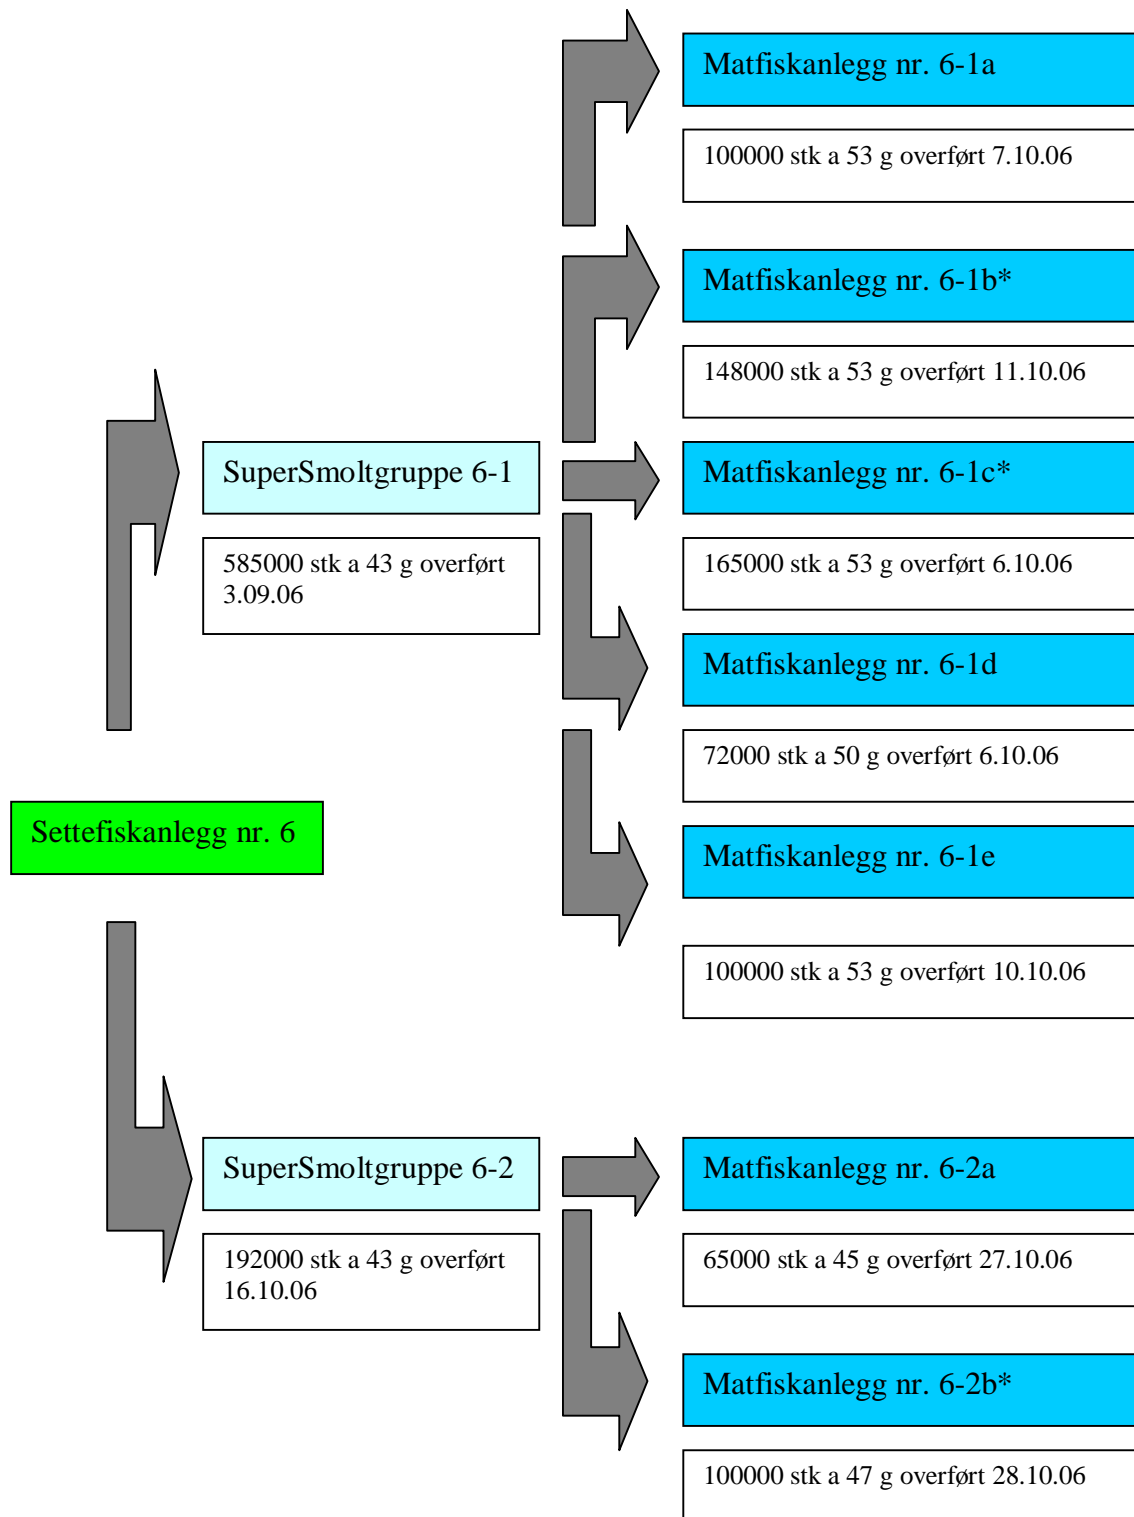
Matfiskanlegg nr. 6-1a

100000 stk a 53 g overført 7.10.06

Matfiskanlegg nr. 6-1b*

148000 stk a 53 g overført 11.10.06

SuperSmoltgruppe 6-1

585000 stk a 43 g overført 3.09.06

Matfiskanlegg nr. 6-1c*

165000 stk a 53 g overført 6.10.06

Matfiskanlegg nr. 6-1d

72000 stk a 50 g overført 6.10.06

Settefiskanlegg nr. 6

Matfiskanlegg nr. 6-1e

100000 stk a 53 g overført 10.10.06

SuperSmoltgruppe 6-2

192000 stk a 43 g overført 16.10.06

Matfiskanlegg nr. 6-2a

65000 stk a 45 g overført 27.10.06

Matfiskanlegg nr. 6-2b*

100000 stk a 47 g overført 28.10.06